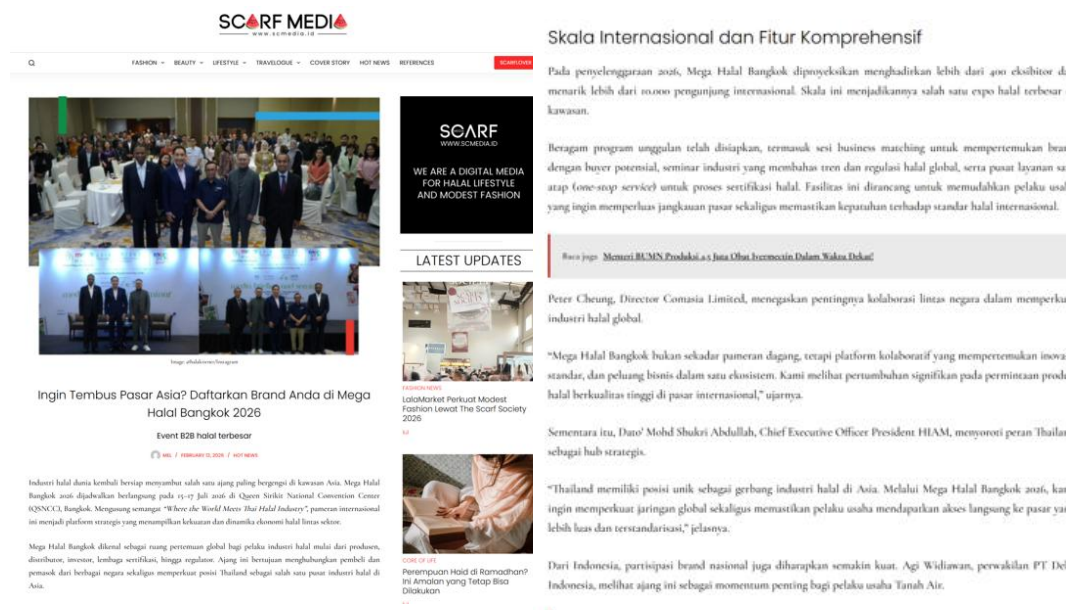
SCARF MEDIA
www.scmedia.id

FASHION BEAUTY LIFESTYLE TRAVELOGUE COVER STORY HOT NEWS REFERENCES SCARFLOVER

Image: @halalexpo/instagram

Ingin Tembus Pasar Asia? Daftarkan Brand Anda di Mega Halal Bangkok 2026

Event B2B halal terbesar

MG / FEBRUARY 12, 2026 / HOT NEWS

Industri halal dunia kembali bersiap menyambut salah satu ajang paling bergengsi di kawasan Asia. Mega Halal Bangkok 2026 dijadwalkan berlangsung pada 15–17 Juli 2026 di Queen Sirikit National Convention Center (QSNCC), Bangkok. Mengusung semangat "Where the World Meets Thai Halal Industry", pameran internasional ini menjadi platform strategis yang menampilkan kekuatan dan dinamika ekonomi halal lintas sektor.

Mega Halal Bangkok dikenal sebagai ruang pertemuan global bagi pelaku industri halal mulai dari produsen, distributor, investor, lembaga sertifikasi, hingga regulator. Ajang ini bertujuan menghubungkan pembeli dan pemasok dari berbagai negara sekaligus memperkuat posisi Thailand sebagai salah satu pusat industri halal di Asia.

SCARF
WWW.SCMEDIA.ID
WE ARE A DIGITAL MEDIA FOR HALAL LIFESTYLE AND MODEST FASHION

LATEST UPDATES

FASHION NEWS
LalaMarket Perkuat Modest Fashion Lewat The Scarf Society 2026

CORE OF LIFE
Perempuan Haid di Ramadhan? Ini Amalan yang Tetap Bisa Dilakukan

Skala Internasional dan Fitur Komprehensif

Pada penyelenggaraan 2026, Mega Halal Bangkok diproyeksikan menghadirkan lebih dari 400 eksibitor d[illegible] menarik lebih dari 10.000 pengunjung internasional. Skala ini menjadikannya salah satu expo halal terbesar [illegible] kawasan.

Beragam program unggulan telah disiapkan, termasuk sesi business matching untuk mempertemukan bra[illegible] dengan buyer potensial, seminar industri yang membahas tren dan regulasi halal global, serta pusat layanan sa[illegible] atap (one-stop service) untuk proses sertifikasi halal. Fasilitas ini dirancang untuk memudahkan pelaku usa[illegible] yang ingin memperluas jangkauan pasar sekaligus memastikan kepatuhan terhadap standar halal internasional.

Baca juga Menteri BUMN Produksi 4,5 Juta Obat Ivermectin Dalam Waktu Dekat!

Peter Cheung, Director Comasia Limited, menegaskan pentingnya kolaborasi lintas negara dalam memperku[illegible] industri halal global.

"Mega Halal Bangkok bukan sekadar pameran dagang, tetapi platform kolaboratif yang mempertemukan inova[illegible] standar, dan peluang bisnis dalam satu ekosistem. Kami melihat pertumbuhan signifikan pada permintaan produ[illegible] halal berkualitas tinggi di pasar internasional," ujarnya.

Sementara itu, Dato' Mohd Shukri Abdullah, Chief Executive Officer President HIAM, menyoroti peran Thailan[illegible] sebagai hub strategis.

"Thailand memiliki posisi unik sebagai gerbang industri halal di Asia. Melalui Mega Halal Bangkok 2026, kam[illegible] ingin memperkuat jaringan global sekaligus memastikan pelaku usaha mendapatkan akses langsung ke pasar yan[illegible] lebih luas dan terstandarisasi," jelasnya.

Dari Indonesia, partisipasi brand nasional juga diharapkan semakin kuat. Agi Widiawan, perwakilan PT Del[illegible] Indonesia, melihat ajang ini sebagai momentum penting bagi pelaku usaha Tanah Air.